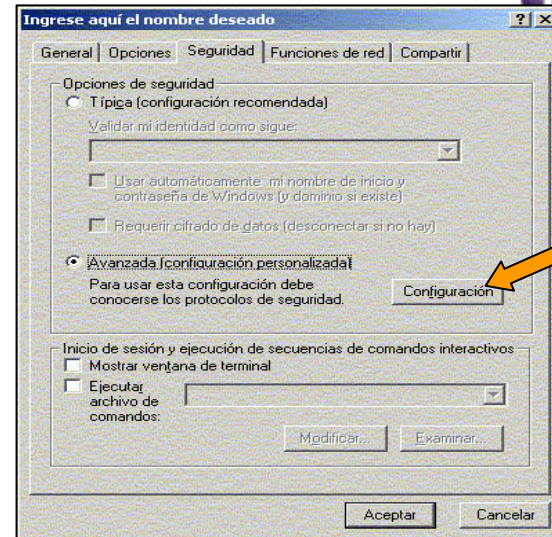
Ingrese aquí el nombre deseado

? X

General | Opciones | Seguridad | Funciones de red | Compartir

Opciones de seguridad

Típica (configuración recomendada)

Validar mi identidad como sigue:

Usar automáticamente mi nombre de inicio y contraseña de Windows (y dominio si existe)

Requerir cifrado de datos (desconectar si no hay)

Avanzada (configuración personalizada)

Para usar esta configuración debe conocerse los protocolos de seguridad.

Configuración

Inicio de sesión y ejecución de secuencias de comandos interactivos

Mostrar ventana de terminal

Ejecutar archivo de comandos:

Modificar...

Examinar...

Aceptar

Cancelar